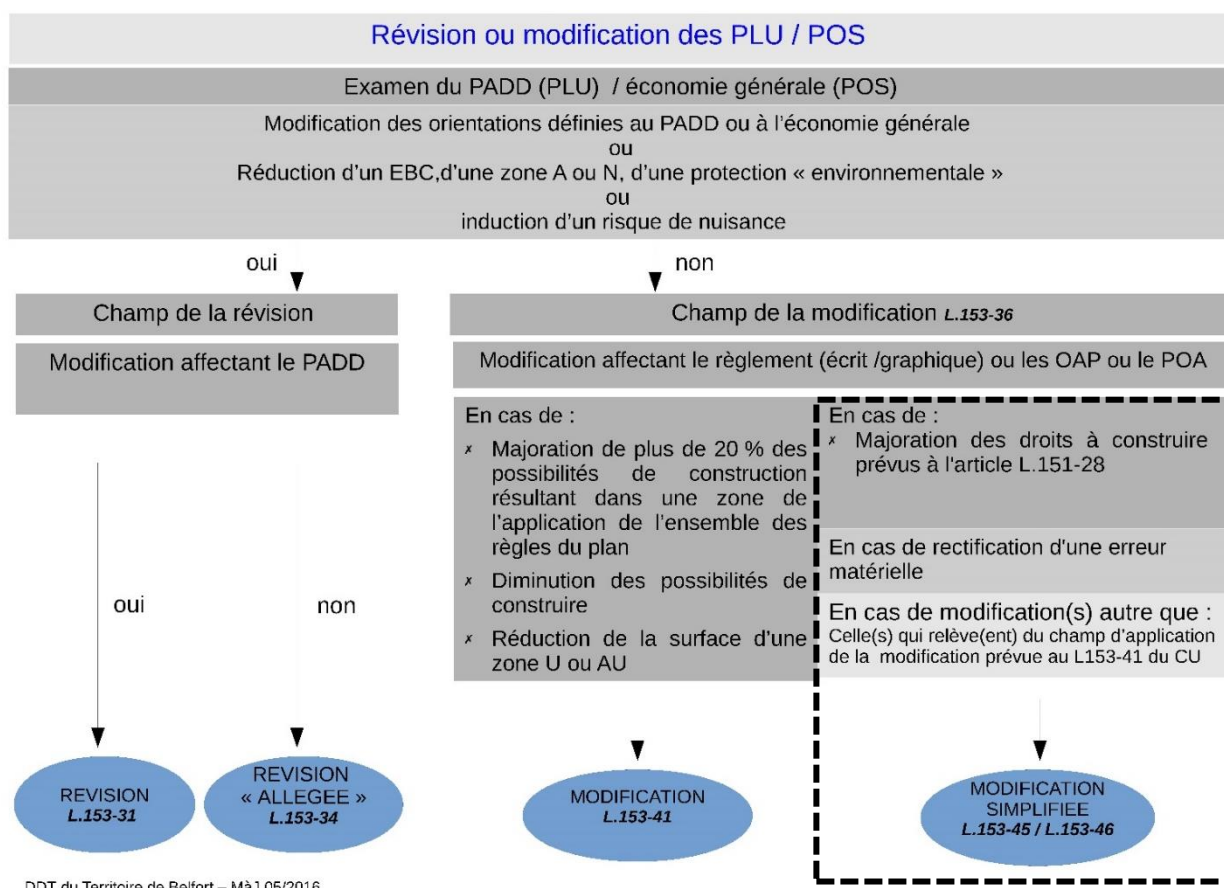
Révision ou modification des PLU / POS

Examen du PADD (PLU) / économie générale (POS)

Modification des orientations définies au PADD ou à l'économie générale
ou
Réduction d'un EBC,d'une zone A ou N, d'une protection « environnementale »
ou
induction d'un risque de nuisance

oui

non

Champ de la révision

Modification affectant le PADD

Champ de la modification L.153-36

Modification affectant le règlement (écrit /graphique) ou les OAP ou le POA

En cas de :

✗ Majoration de plus de 20 % des possibilités de construction résultant dans une zone de l'application de l'ensemble des règles du plan

✗ Diminution des possibilités de construire

✗ Réduction de la surface d'une zone U ou AU

En cas de :

✗ Majoration des droits à construire prévus à l'article L.151-28

En cas de rectification d'une erreur matérielle

En cas de modification(s) autre que :
Celle(s) qui relève(ent) du champ d'application de la modification prévue au L153-41 du CU

oui

non

REVISION
L.153-31

REVISION
« ALLEGEE »
L.153-34

MODIFICATION
L.153-41

MODIFICATION
SIMPLIFIEE
L.153-45 / L.153-46

DDT du Territoire de Belfort – MàJ 05/2016